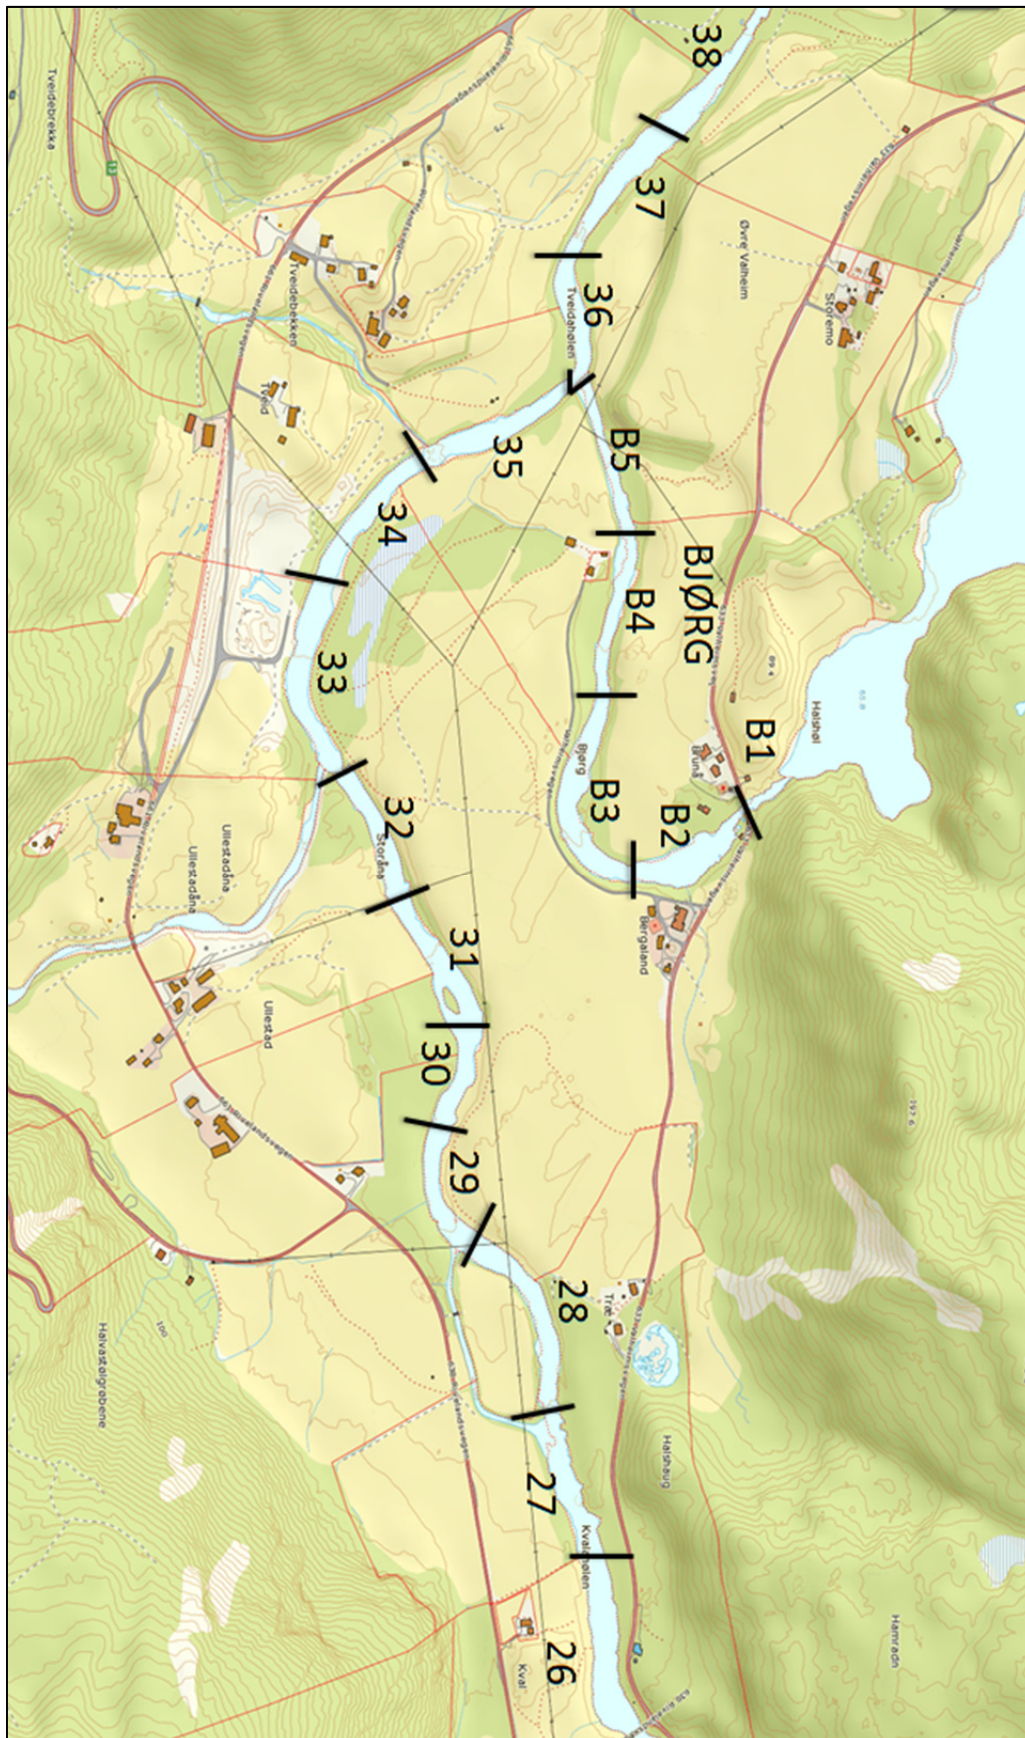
38
37
36
35
34
33
32
31
30
29
28
27
26
B5
B4
B3
B2
B1
BJØRG
Tveidebrekke
Tveidebekken
Tveid
Tveidøhølen
Øvre Valheim
Storemo
Halshøl
Bjørg
Brunå
Bergaland
Ullestadåne
Ullestad
Storfoss
Tret
Halshaug
Kvalshølen
Kval
Halvastølgrebene
Hamran